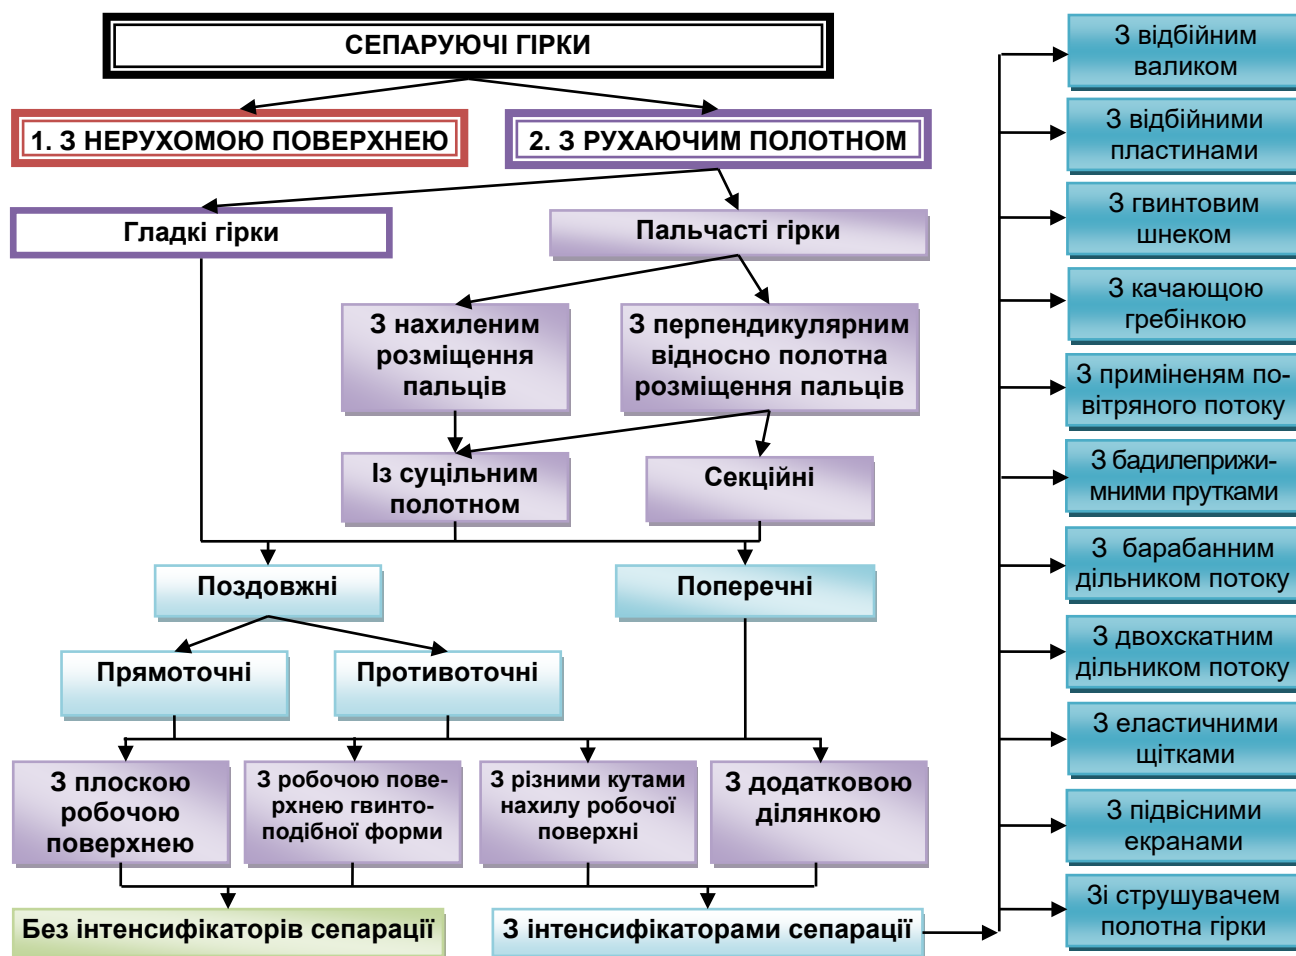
СЕПАРУЮЧІ ГІРКИ

1. З НЕРУХОМОЮ ПОВЕРХНЕЮ

2. З РУХАЮЧИМ ПОЛОТНОМ

Гладкі гірки

Пальчасті гірки

З нахиленим розміщення пальців

З перпендикулярним відносно полотна розміщення пальців

Із суцільним полотном

Секційні

Поздовжні

Поперечні

Прямоточні

Противоточні

З плоскою робочою поверхнею

З робочою поверхнею гвинтоподібної форми

З різними кутами нахилу робочої поверхні

З додатковою ділянкою

Без інтенсифікаторів сепарації

З інтенсифікаторами сепарації

З відбійним валиком

З відбійними пластинами

З гвинтовим шнеком

З качающою гребінкою

З приміненям повітряного потоку

З бадилеприжимними прутками

З барабанним дільником потоку

З двохскатним дільником потоку

З еластичними щітками

З підвісними екранами

Зі струшувачем полотна гірки